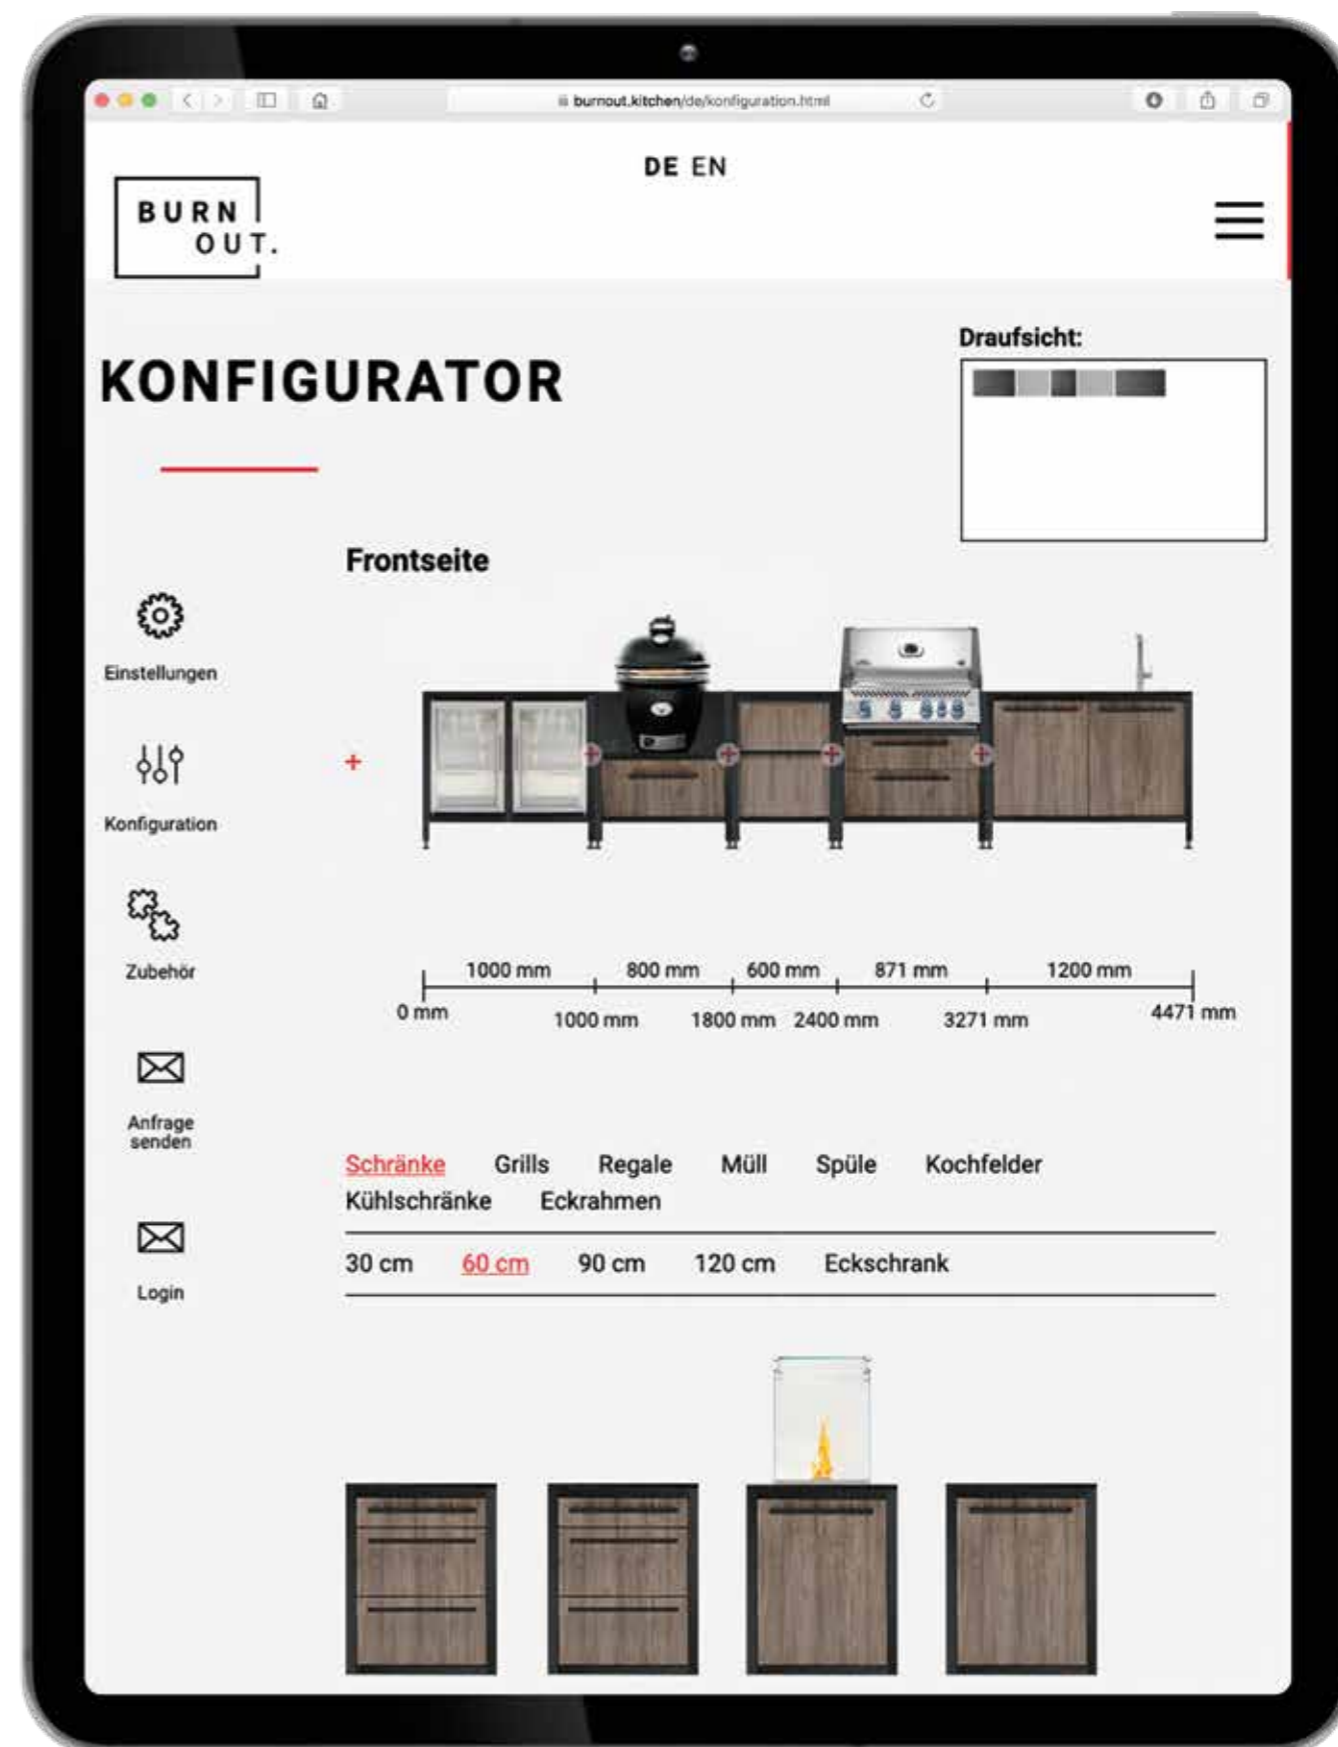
burnout.kitchen/de/konfiguration.html

DE EN

BURN OUT.

KONFIGURATOR

Draufsicht:

Frontseite

Einstellungen

Konfiguration

Zubehör

Anfrage senden

Login

+

1000 mm 800 mm 600 mm 871 mm 1200 mm

0 mm 1000 mm 1800 mm 2400 mm 3271 mm 4471 mm

Schränke Grills Regale Müll Spüle Kochfelder Kühlschränke Eckrahmen

30 cm 60 cm 90 cm 120 cm Eckschrank